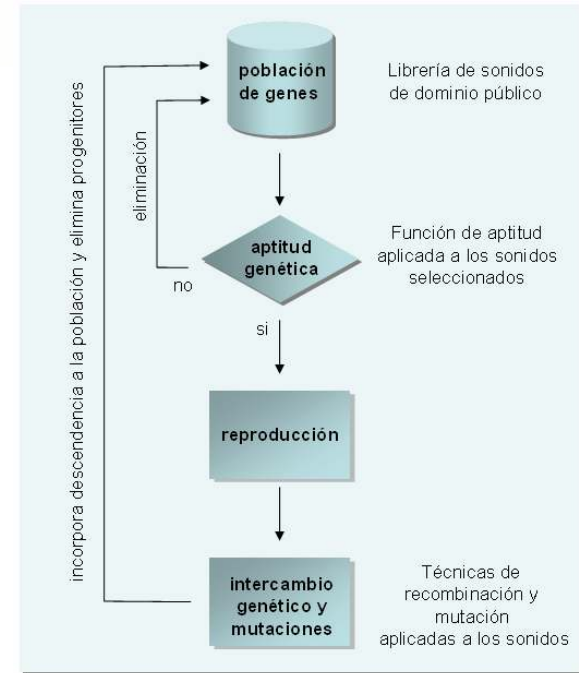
población de genes

Librería de sonidos de dominio público

eliminación

aptitud genética

Función de aptitud aplicada a los sonidos seleccionados

no

si

reproducción

intercambio genético y mutaciones

Técnicas de recombinación y mutación aplicadas a los sonidos

incorpora descendencia a la población y elimina progenitores